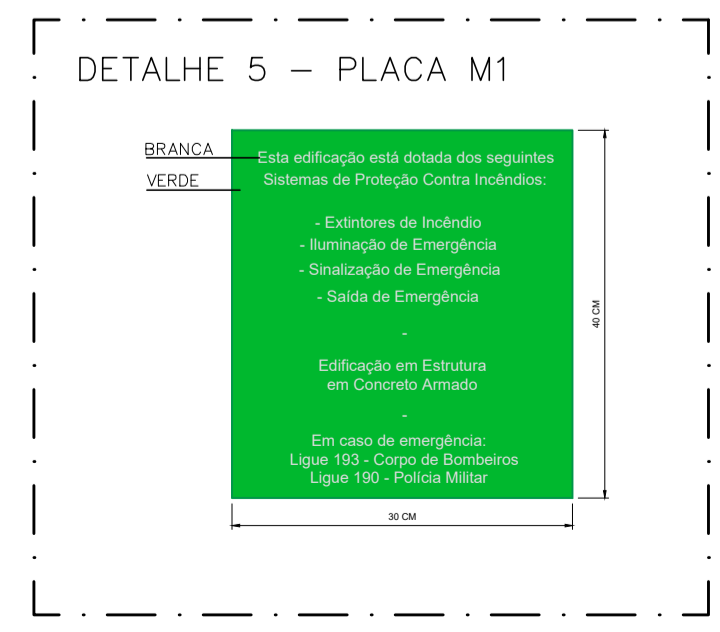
DETALHE 5 — PLACA M1

BRANCA

VERDE

Esta edificação está dotada dos seguintes Sistemas de Proteção Contra Incêndios:

- Extintores de Incêndio
- Iluminação de Emergência
- Sinalização de Emergência
- Saída de Emergência

-

Edificação em Estrutura em Concreto Armado

-

Em caso de emergência:
Ligue 193 - Corpo de Bombeiros
Ligue 190 - Polícia Militar

40 CM

30 CM